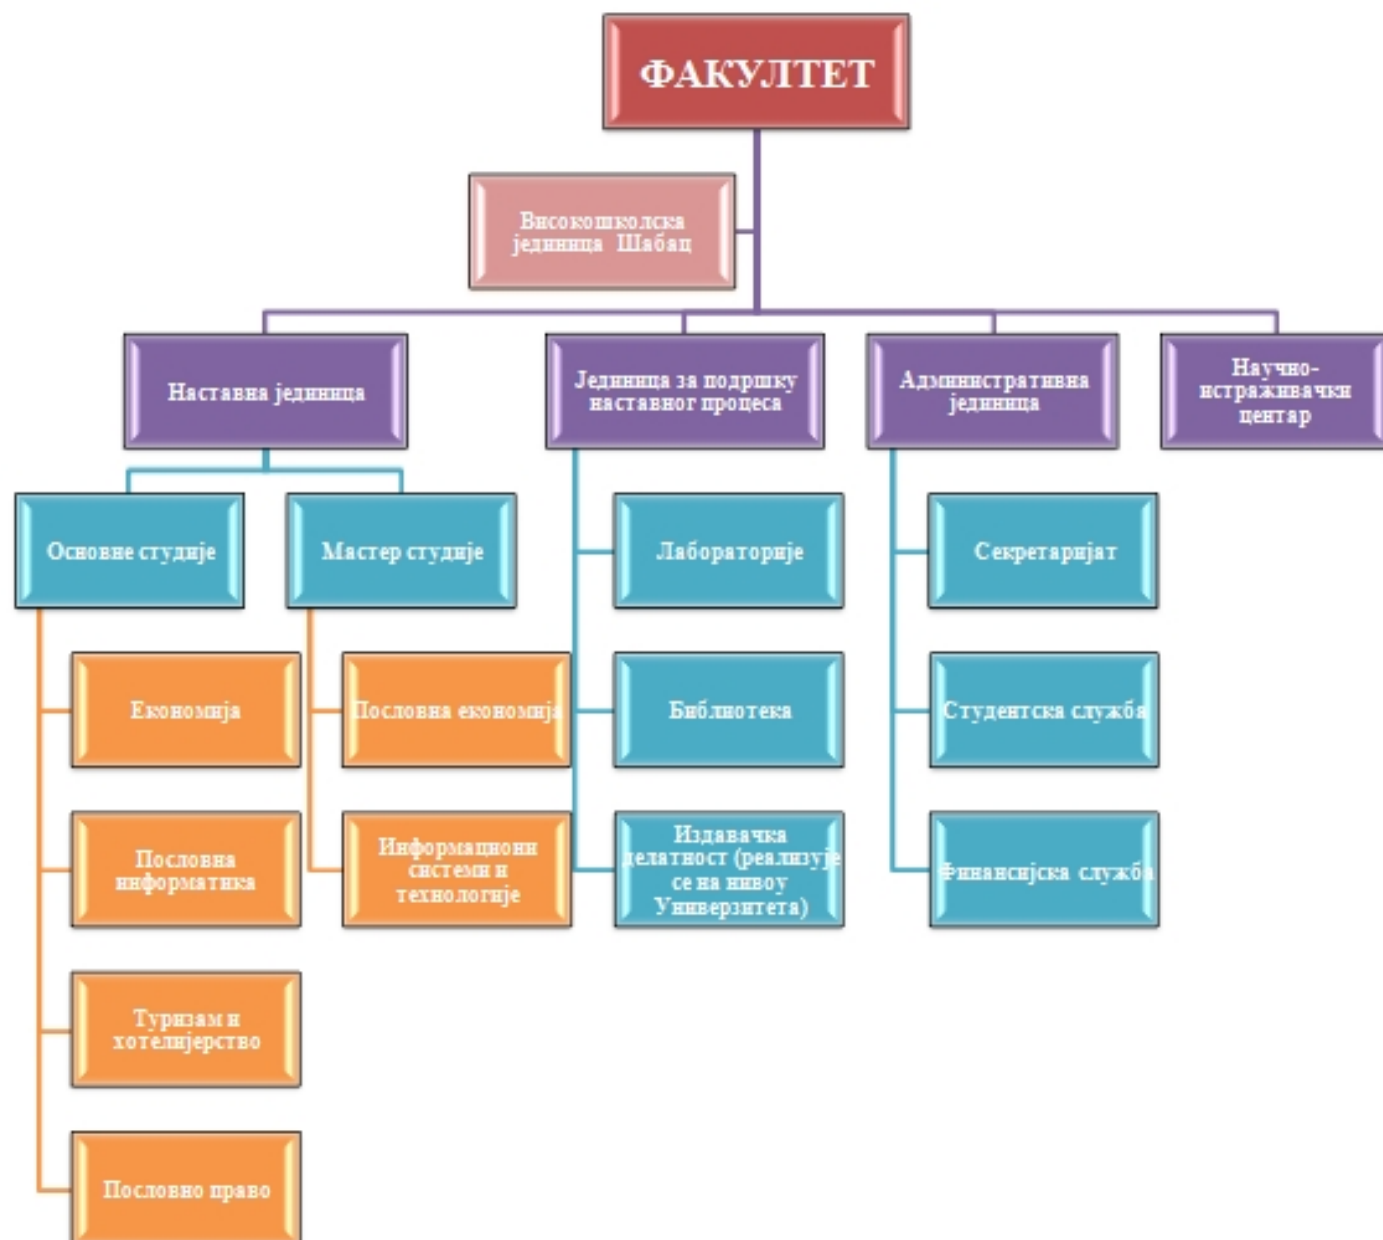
ФАКУЛТЕТ

Високошколска јединица Шабац

Наставна јединица

Јединица за подршку наставног процеса

Административна јединица

Научно-истраживачки центар

Основне студије

Мастер студије

Економија

Пословна информатика

Туризам и хотелијерство

Пословно право

Пословна економија

Информациони системи и технологије

Лабораторије

Библиотека

Издавачка делатност (реализује се на нивоу Универзитета)

Секретаријат

Студентска служба

Финансијска служба